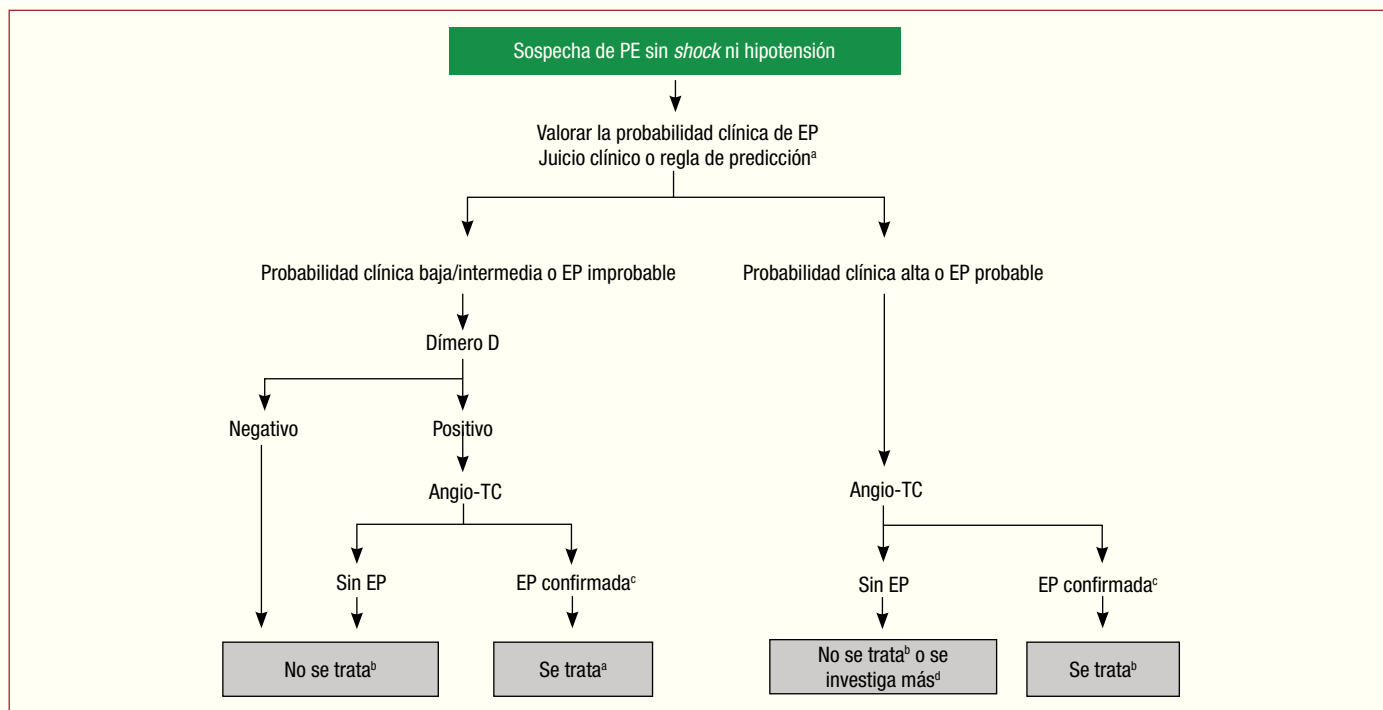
Sospecha de PE sin *shock* ni hipotensión

Valorar la probabilidad clínica de EP
Juicio clínico o regla de predicción$^{a}$

Probabilidad clínica baja/intermedia o EP improbable

Dímero D

Negativo

Positivo

Angio-TC

Sin EP

EP confirmada$^{c}$

No se trata$^{b}$

Se trata$^{a}$

Probabilidad clínica alta o EP probable

Angio-TC

Sin EP

EP confirmada$^{c}$

No se trata$^{b}$ o se investiga más$^{d}$

Se trata$^{b}$